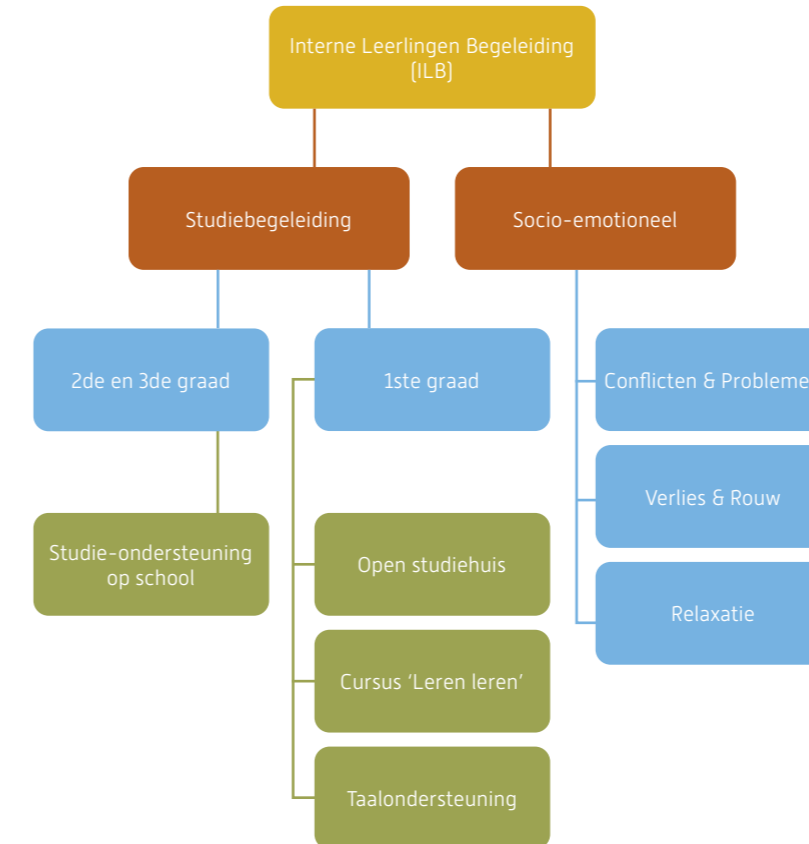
Interne Leerlingen Begeleiding (ILB)

Studiebegeleiding

Socio-emotioneel

2de en 3de graad

1ste graad

Conflicten & Probleme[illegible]

Verlies & Rouw

Studie-ondersteuning op school

Open studiehuis

Relaxatie

Cursus ‘Leren leren’

Taalondersteuning